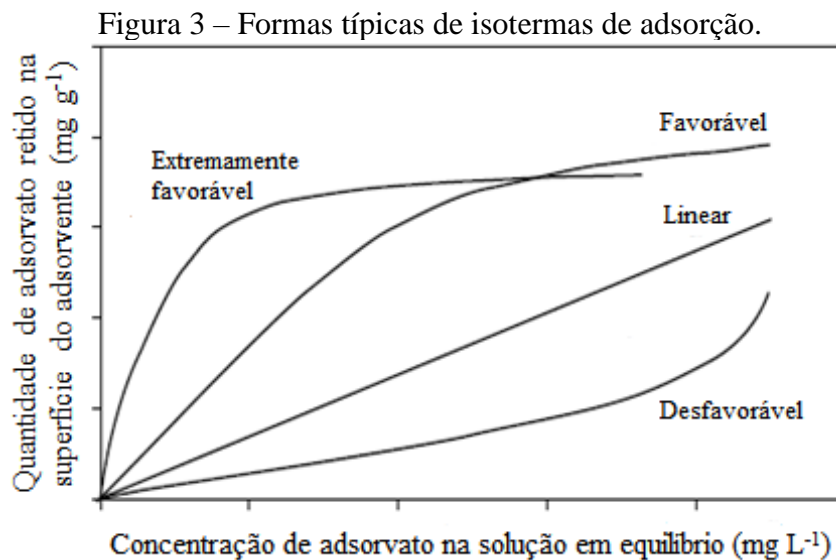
Figura 3 – Formas típicas de isotermas de adsorção.

Quantidade de adsorvato retido na superfície do adsorvente (mg g$^{-1}$)

Extremamente favorável

Favorável

Linear

Desfavorável

Concentração de adsorvato na solução em equilíbrio (mg L$^{-1}$)